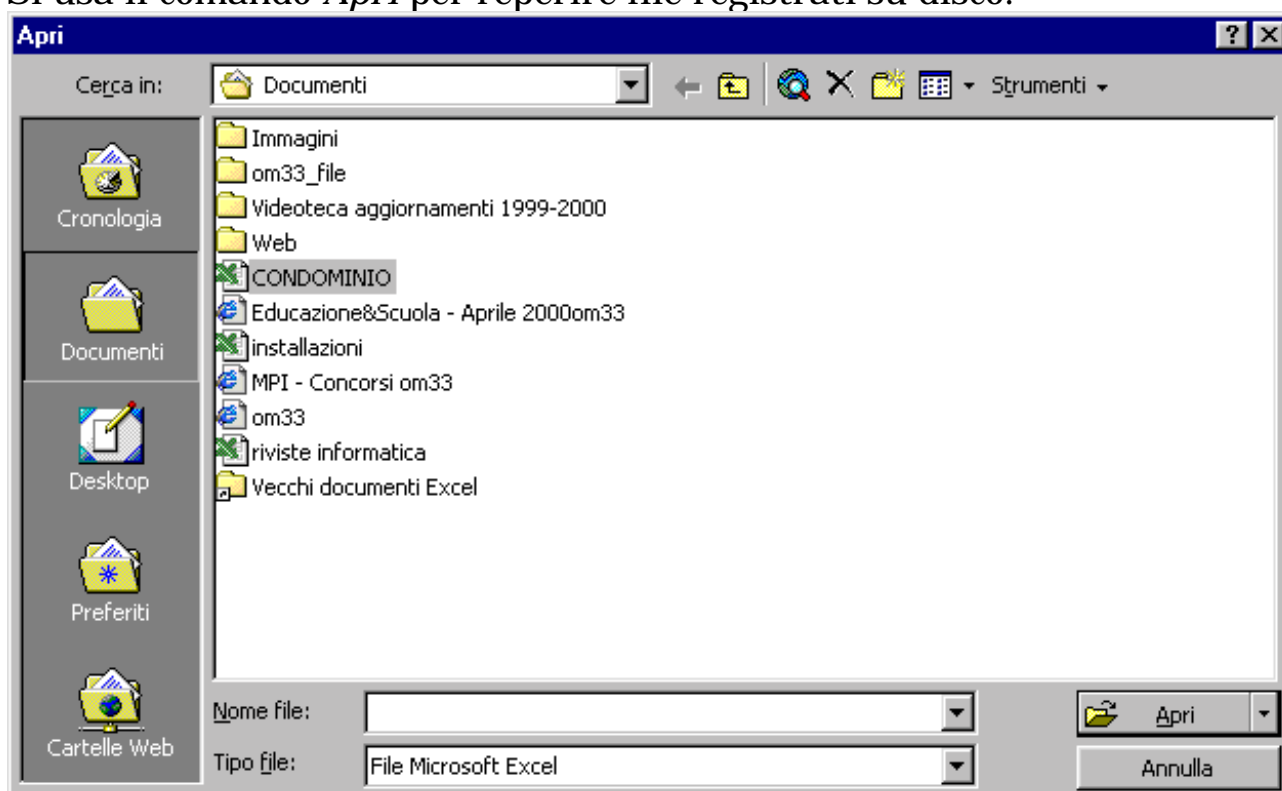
Si usa il comando *Apri* per reperire file registrati su disco.

Apri

?

Cerca in: Documenti

Strumenti

Cronologia

Documenti

Desktop

Preferiti

Cartelle Web

Immagini
om33_file
Videoteca aggiornamenti 1999-2000
Web
CONDOMINIO
Educazione&Scuola - Aprile 2000om33
installazioni
MPI - Concorsi om33
om33
riviste informatica
Vecchi documenti Excel

Nome file:

Tipo file: File Microsoft Excel

Apri

Annulla